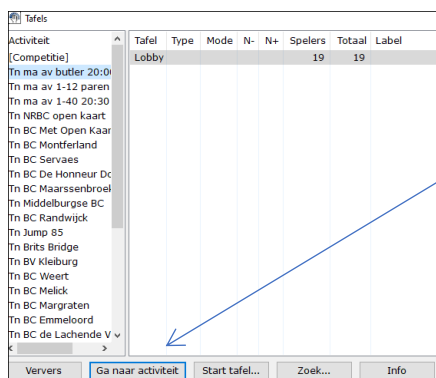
Tafels

Activiteit
[Competitie]
Tn ma av butler 20:0
Tn ma av 1-12 paren
Tn ma av 1-40 20:30
Tn NRBC open kaart
Tn BC Met Open Kaar
Tn BC Montferland
Tn BC Servaes
Tn BC De Honneur Do
Tn BC Maarssenbroek
Tn Middelburgse BC
Tn BC Randwijck
Tn Jump 85
Tn Brits Bridge
Tn BV Kleiburg
Tn BC Weert
Tn BC Melick
Tn BC Margraten
Tn BC Emmeloord
Tn BC de Lachende V

| Tafel | Type | Mode | N- | N+ | Spelers | Totaal | Label |
|---|---|---|---|---|---|---|---|
| Lobby | | | | | 19 | 19 | |

Ververs
Ga naar activiteit
Start tafel...
Zoek...
Info